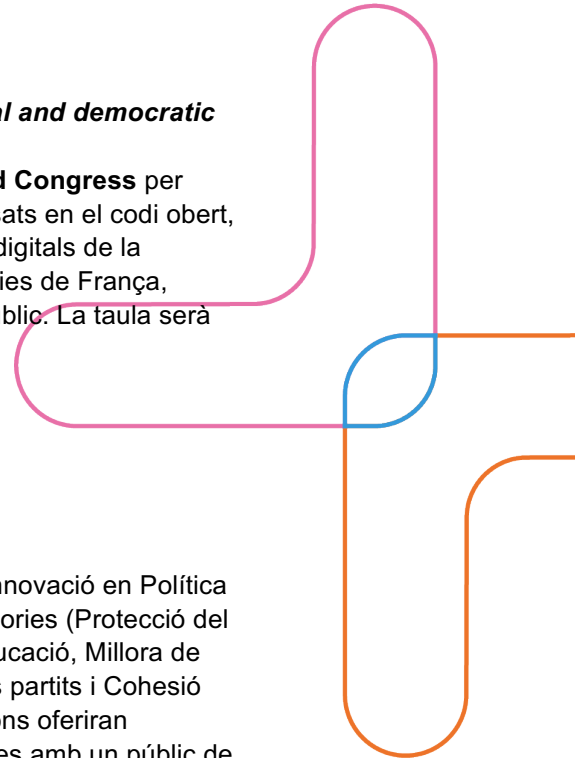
*al and democratic*

**d Congress** per
cats en el codi obert,
digitals de la
ies de França,
blic. La taula serà

nnovació en Política
ories (Protecció del
ucació, Millora de
s partits i Cohesió
ons oferiran
es amb un públic de